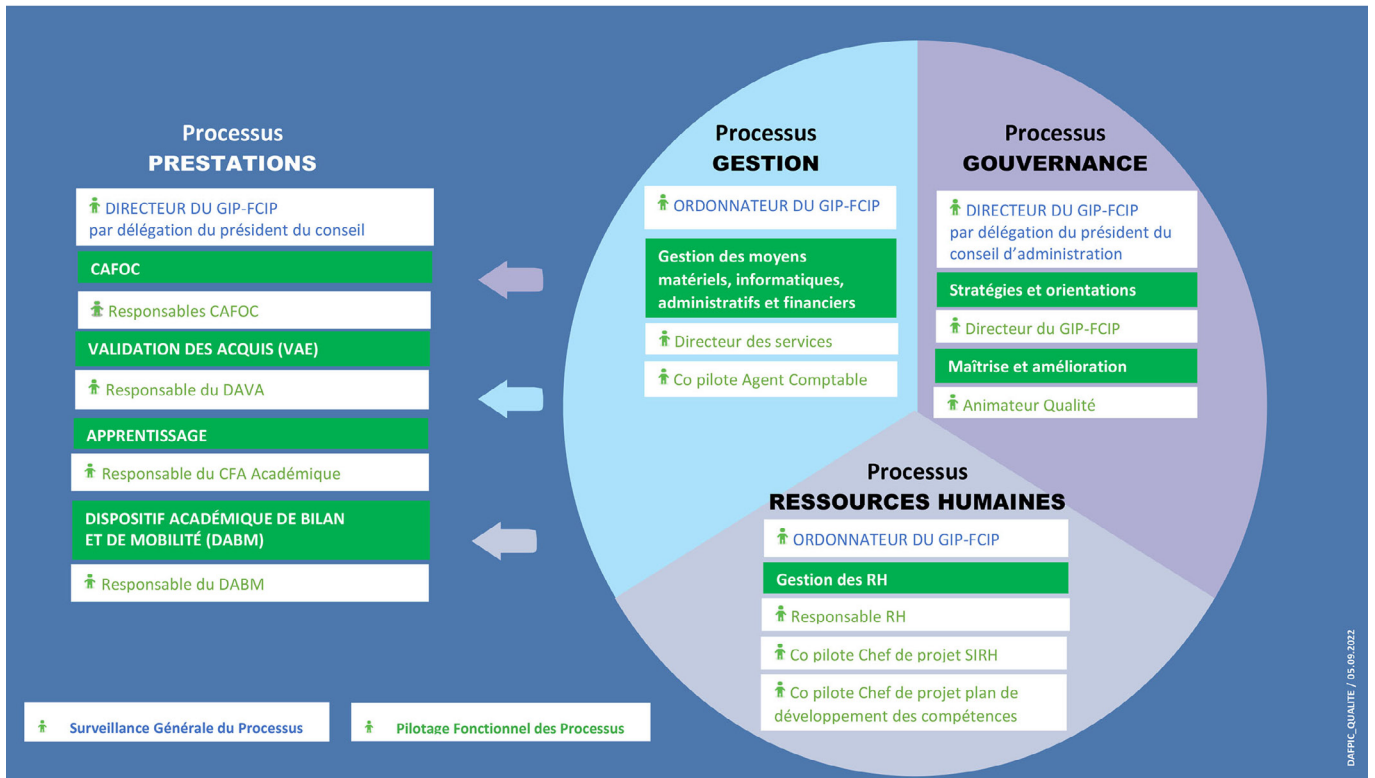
Processus
PRESTATIONS

DIRECTEUR DU GIP-FCIP
par délégation du président du conseil

CAFOC

Responsables CAFOC

VALIDATION DES ACQUIS (VAE)

Responsable du DAVA

APPRENTISSAGE

Responsable du CFA Académique

DISPOSITIF ACADÉMIQUE DE BILAN ET DE MOBILITÉ (DABM)

Responsable du DABM

Processus
GESTION

ORDONNATEUR DU GIP-FCIP

Gestion des moyens matériels, informatiques, administratifs et financiers

Directeur des services

Co pilote Agent Comptable

Processus
GOUVERNANCE

DIRECTEUR DU GIP-FCIP
par délégation du président du conseil d'administration

Stratégies et orientations

Directeur du GIP-FCIP

Maîtrise et amélioration

Animateur Qualité

Processus
RESSOURCES HUMAINES

ORDONNATEUR DU GIP-FCIP

Gestion des RH

Responsable RH

Co pilote Chef de projet SIRH

Co pilote Chef de projet plan de développement des compétences

Surveillance Générale du Processus

Pilotage Fonctionnel des Processus

DAFPIC_QUALITE / 05.09.2022